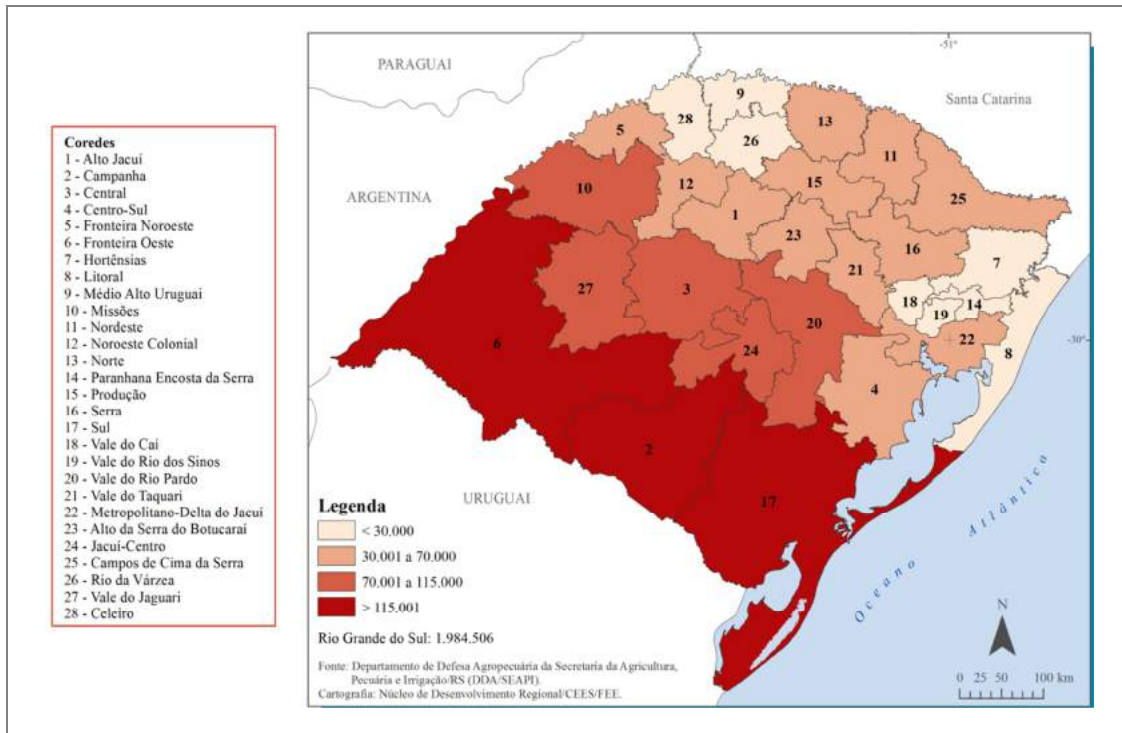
Coredes
1 - Alto Jacuí
2 - Campanha
3 - Central
4 - Centro-Sul
5 - Fronteira Noroeste
6 - Fronteira Oeste
7 - Hortênsias
8 - Litoral
9 - Médio Alto Uruguai
10 - Missões
11 - Nordeste
12 - Noroeste Colonial
13 - Norte
14 - Paranhana Encosta da Serra
15 - Produção
16 - Serra
17 - Sul
18 - Vale do Caí
19 - Vale do Rio dos Sinos
20 - Vale do Rio Pardo
21 - Vale do Taquari
22 - Metropolitano-Delta do Jacuí
23 - Alto da Serra do Botucaraí
24 - Jacuí-Centro
25 - Campos de Cima da Serra
26 - Rio da Várzea
27 - Vale do Jaguari
28 - Celeiro

PARAGUAI
-51°
Santa Catarina
ARGENTINA
28 9 5 26 13 11 10 12 15 1 25 23 16 7 21 27 3 18 14 19 20 22 -30° 6 24 8 4 2 17
URUGUAI
Oceano Atlântico

Legenda
< 30.000
30.001 a 70.000
70.001 a 115.000
> 115.001

Rio Grande do Sul: 1.984.506

Fonte: Departamento de Defesa Agropecuária da Secretaria da Agricultura, Pecuária e Irrigação/RS (DDA/SEAPI).
Cartografia: Núcleo de Desenvolvimento Regional/CEES/FEE.

N
0 25 50 100 km